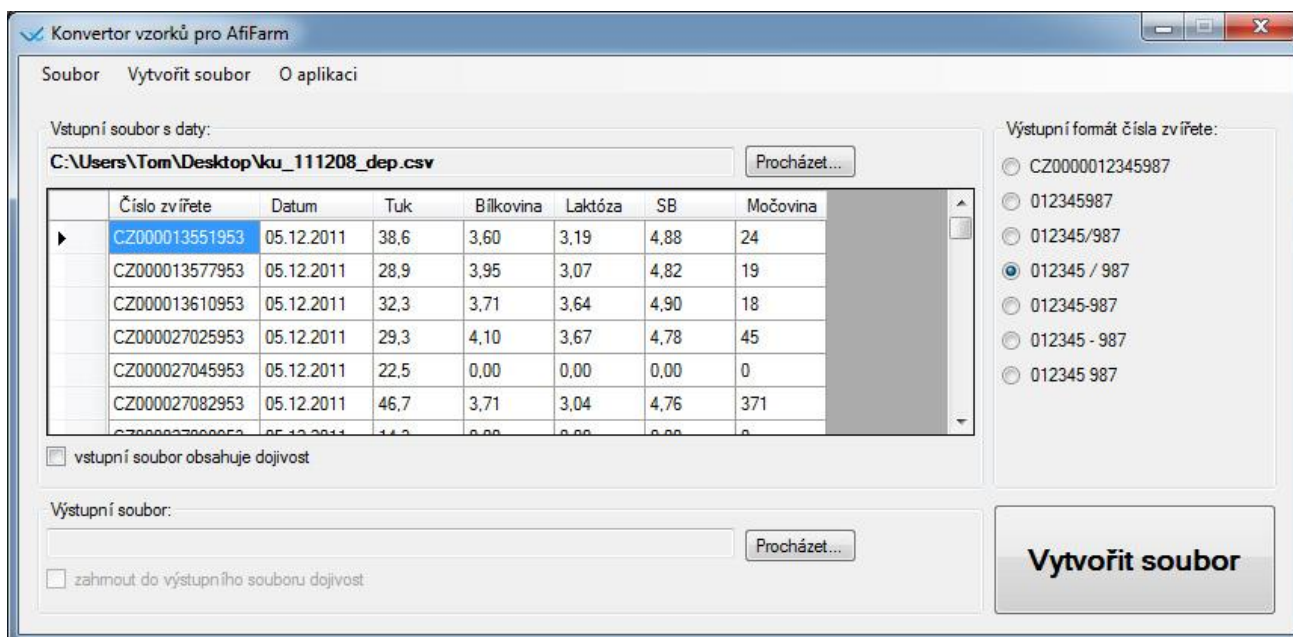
Konvertor vzorků pro AfiFarm

Soubor Vytvořit soubor O aplikaci

Vstupní soubor s daty:

C:\Users\Tom\Desktop\ku_111208_dep.csv

Procházet...

| | Číslo zvířete | Datum | Tuk | Bílkovina | Laktóza | SB | Močovina |
|---|---|---|---|---|---|---|---|
| ▶ | CZ000013551953 | 05.12.2011 | 38,6 | 3,60 | 3,19 | 4,88 | 24 |
| | CZ000013577953 | 05.12.2011 | 28,9 | 3,95 | 3,07 | 4,82 | 19 |
| | CZ000013610953 | 05.12.2011 | 32,3 | 3,71 | 3,64 | 4,90 | 18 |
| | CZ000027025953 | 05.12.2011 | 29,3 | 4,10 | 3,67 | 4,78 | 45 |
| | CZ000027045953 | 05.12.2011 | 22,5 | 0,00 | 0,00 | 0,00 | 0 |
| | CZ000027082953 | 05.12.2011 | 46,7 | 3,71 | 3,04 | 4,76 | 371 |
| | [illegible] | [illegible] | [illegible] | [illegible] | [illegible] | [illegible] | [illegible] |

vstupní soubor obsahuje dojivost

Výstupní formát čísla zvířete:

CZ0000012345987
012345987
012345/987
012345 / 987
012345-987
012345 - 987
012345 987

Výstupní soubor:

Procházet...

zahrnout do výstupního souboru dojivost

Vytvořit soubor